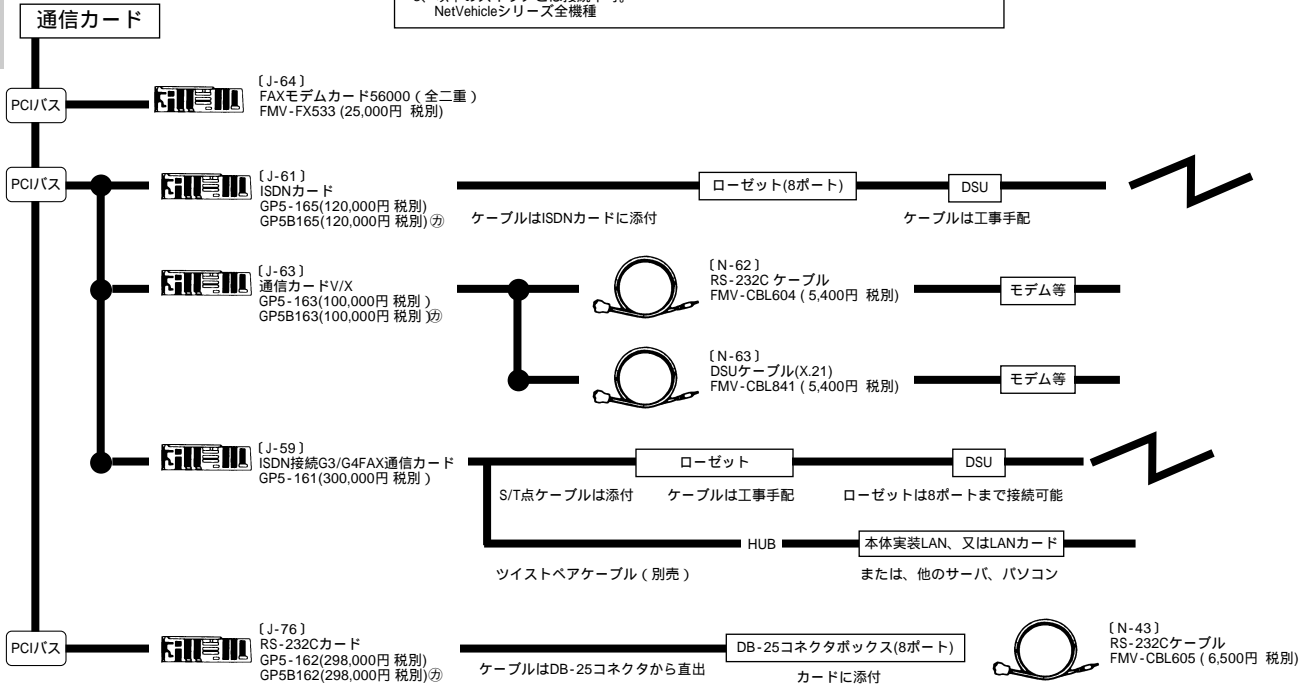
通信カード

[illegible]
NetVehicleシリーズ全機種

PCIバス

〔J-64〕
FAXモデムカード56000（全二重）
FMV-FX533 (25,000円 税別)

PCIバス

〔J-61〕
ISDNカード
GP5-165(120,000円 税別)
GP5B165(120,000円 税別)㋕

ローゼット(8ポート)

DSU

ケーブルはISDNカードに添付

ケーブルは工事手配

〔J-63〕
通信カードV/X
GP5-163(100,000円 税別)
GP5B163(100,000円 税別)㋕

〔N-62〕
RS-232C ケーブル
FMV-CBL604（5,400円 税別)

モデム等

〔N-63〕
DSUケーブル(X.21)
FMV-CBL841（5,400円 税別)

モデム等

〔J-59〕
ISDN接続G3/G4FAX通信カード
GP5-161(300,000円 税別)

ローゼット

DSU

S/T点ケーブルは添付

ケーブルは工事手配

ローゼットは8ポートまで接続可能

HUB

本体実装LAN、又はLANカード

ツイストペアケーブル（別売）

または、他のサーバ、パソコン

PCIバス

〔J-76〕
RS-232Cカード
GP5-162(298,000円 税別)
GP5B162(298,000円 税別)㋕

DB-25コネクタボックス(8ポート)

ケーブルはDB-25コネクタから直出

カードに添付

〔N-43〕
RS-232Cケーブル
FMV-CBL605（6,500円 税別)